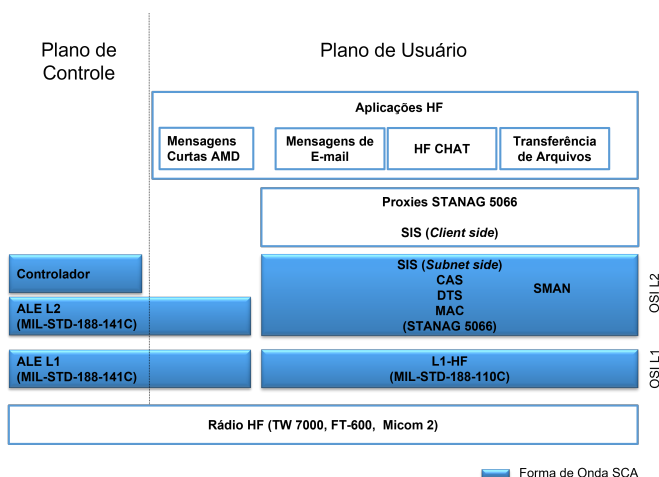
Plano de Controle

Plano de Usuário

Aplicações HF

Mensagens Curtas AMD

Mensagens de E-mail

HF CHAT

Transferência de Arquivos

Proxies STANAG 5066

SIS (*Client side*)

Controlador

ALE L2
(MIL-STD-188-141C)

SIS (*Subnet side*)
CAS
DTS
MAC
(STANAG 5066)

SMAN

OSI L2

ALE L1
(MIL-STD-188-141C)

L1-HF
(MIL-STD-188-110C)

OSI L1

Rádio HF (TW 7000, FT-600, Micom 2)

Forma de Onda SCA